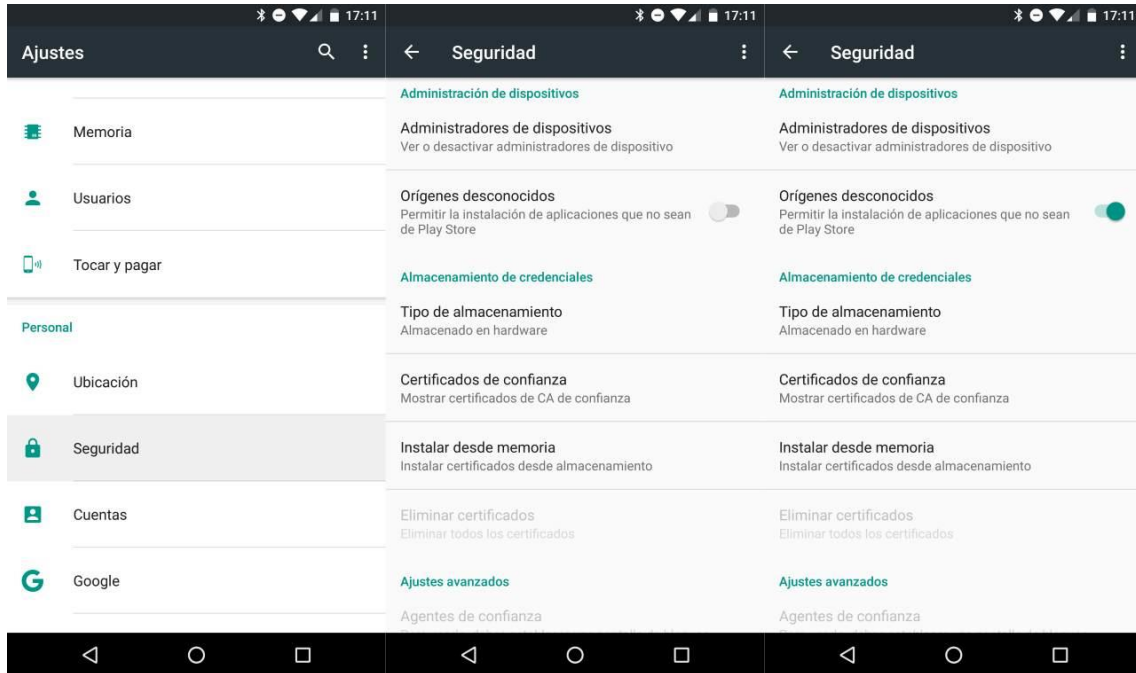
17:11

Ajustes

Memoria

Usuarios

Tocar y pagar

Personal

Ubicación

Seguridad

Cuentas

Google

17:11

Seguridad

Administración de dispositivos

Administradores de dispositivos
Ver o desactivar administradores de dispositivo

Orígenes desconocidos
Permitir la instalación de aplicaciones que no sean de Play Store

Almacenamiento de credenciales

Tipo de almacenamiento
Almacenado en hardware

Certificados de confianza
Mostrar certificados de CA de confianza

Instalar desde memoria
Instalar certificados desde almacenamiento

Eliminar certificados
Eliminar todos los certificados

Ajustes avanzados

Agentes de confianza
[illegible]

17:11

Seguridad

Administración de dispositivos

Administradores de dispositivos
Ver o desactivar administradores de dispositivo

Orígenes desconocidos
Permitir la instalación de aplicaciones que no sean de Play Store

Almacenamiento de credenciales

Tipo de almacenamiento
Almacenado en hardware

Certificados de confianza
Mostrar certificados de CA de confianza

Instalar desde memoria
Instalar certificados desde almacenamiento

Eliminar certificados
Eliminar todos los certificados

Ajustes avanzados

Agentes de confianza
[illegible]